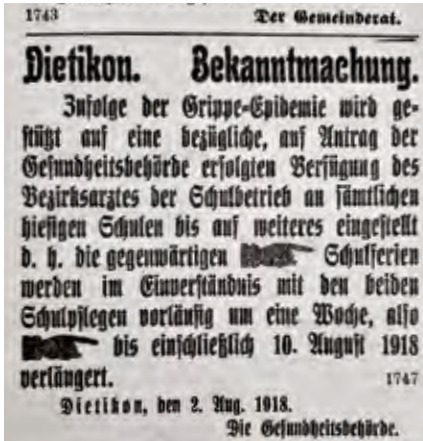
1743 Der Gemeinderat.

Dietikon. Bekanntmachung.

Zufolge der Grippe-Epidemie wird gestützt auf eine bezügliche, auf Antrag der Gesundheitsbehörde erfolgten Verfügung des Bezirksarztes der Schulbetrieb an sämtlichen hiesigen Schulen bis auf weiteres eingestellt d. h. die gegenwärtigen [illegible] Schulferien werden im Einverständnis mit den beiden Schulpflegen vorläufig um eine Woche, also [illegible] bis einschließlich 10. August 1918 verlängert. 1747

Dietikon, den 2. Aug. 1918.
Die Gesundheitsbehörde.